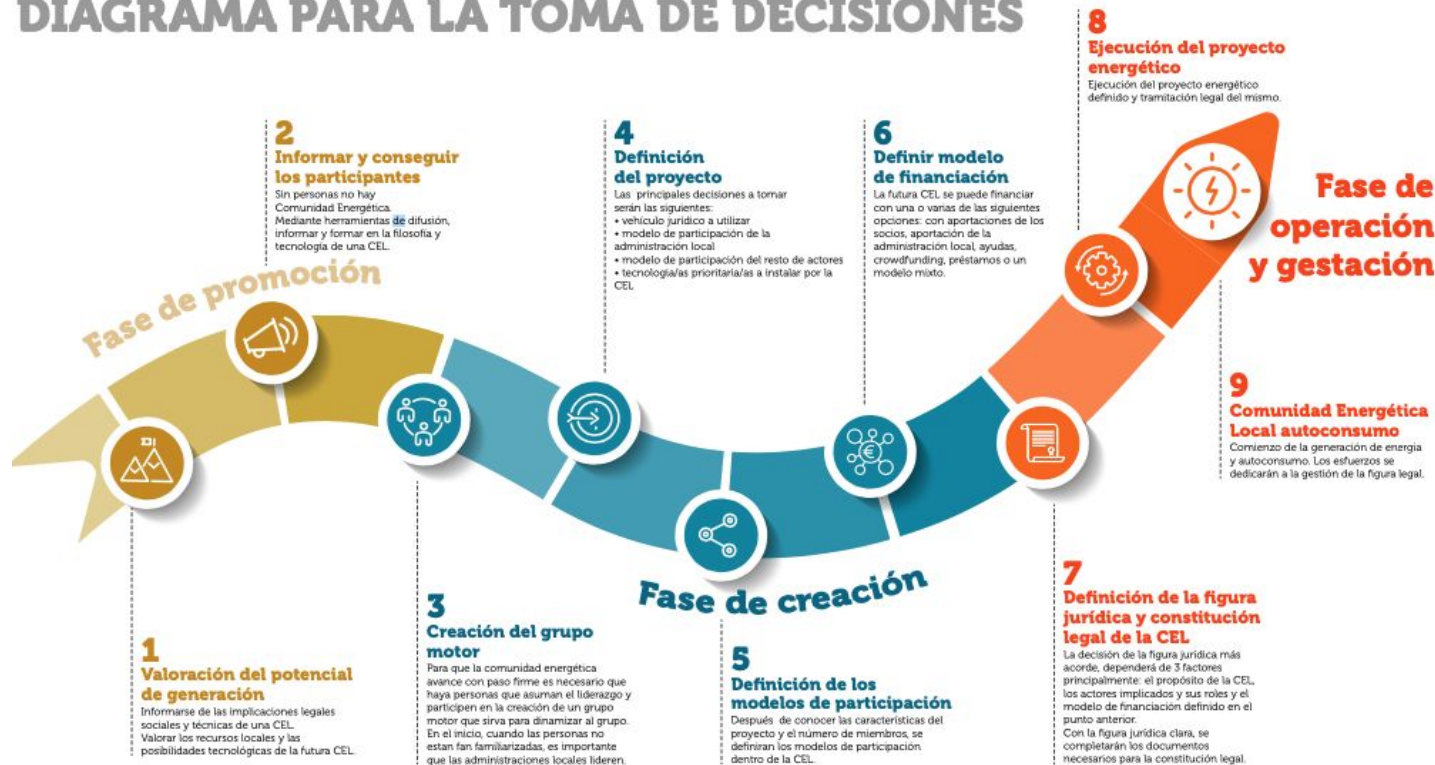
DIAGRAMA PARA LA TOMA DE DECISIONES

2
Informar y conseguir los participantes
Sin personas no hay Comunidad Energética. Mediante herramientas de difusión, informar y formar en la filosofía y tecnología de una CEL.

4
Definición del proyecto
Las principales decisiones a tomar serán las siguientes:
• vehículo jurídico a utilizar
• modelo de participación de la administración local
• modelo de participación del resto de actores
• tecnología/as prioritaria/as a instalar por la CEL

6
Definir modelo de financiación
La futura CEL se puede financiar con una o varias de las siguientes opciones: con aportaciones de los socios, aportación de la administración local, ayudas, crowdfunding, préstamos o un modelo mixto.

8
Ejecución del proyecto energético
Ejecución del proyecto energético definido y tramitación legal del mismo.

Fase de operación y gestación

Fase de promoción

9
Comunidad Energética Local autoconsumo
Comienzo de la generación de energía y autoconsumo. Los esfuerzos se dedicarán a la gestión de la figura legal.

Fase de creación

1
Valoración del potencial de generación
Informarse de las implicaciones legales sociales y técnicas de una CEL. Valorar los recursos locales y las posibilidades tecnológicas de la futura CEL.

3
Creación del grupo motor
Para que la comunidad energética avance con paso firme es necesario que haya personas que asuman el liderazgo y participen en la creación de un grupo motor que sirva para dinamizar al grupo. En el inicio, cuando las personas no estan fan familiarizadas, es importante que las administraciones locales lideren.

5
Definición de los modelos de participación
Después de conocer las características del proyecto y el número de miembros, se definirán los modelos de participación dentro de la CEL.

7
Definición de la figura jurídica y constitución legal de la CEL
La decisión de la figura jurídica más acorde, dependerá de 3 factores principalmente: el propósito de la CEL, los actores implicados y sus roles y el modelo de financiación definido en el punto anterior.
Con la figura jurídica clara, se completarán los documentos necesarios para la constitución legal.